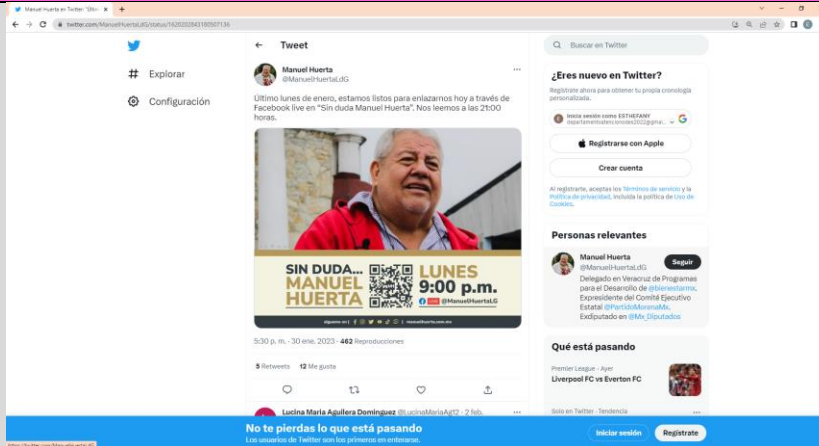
Manuel Huerta en Twitter: "Últi ×

twitter.com/ManuelHuertaLdG/status/1620320543180507136

Explorar

Configuración

← Tweet

Manuel Huerta
@ManuelHuertaLdG

Último lunes de enero, estamos listos para enlazarnos hoy a través de Facebook live en "Sin duda Manuel Huerta". Nos leemos a las 21:00 horas.

SIN DUDA... MANUEL HUERTA LUNES 9:00 p.m. @ManuelHuertaLdG

5:30 p. m. · 30 ene. 2023 · 462 Reproducciones

5 Retweets 12 Me gusta

Lucina María Aguilera Domínguez @LucinaMariaAgt2 · 2 feb.

Buscar en Twitter

¿Eres nuevo en Twitter?

Regístrate ahora para obtener tu propia cronología personalizada.

Iniciar sesión como ESTHEFANY

Registrarse con Apple

Crear cuenta

Al registrarte, aceptas los Términos de servicio y la Política de privacidad, incluida la política de Uso de Cookies.

Personas relevantes

Manuel Huerta
@ManuelHuertaLdG
Seguir
Delegado en Veracruz de Programas para el Desarrollo de @bienestarmx. Expresidente del Comité Ejecutivo Estatal @PartidoMorenaMx. Exdiputado en @Mx_Diputados

Qué está pasando

Premier League · Ayer
Liverpool FC vs Everton FC

Solo en Twitter · Tendencia

No te pierdas lo que está pasando
Los usuarios de Twitter son los primeros en enterarse.

Iniciar sesión

Regístrate